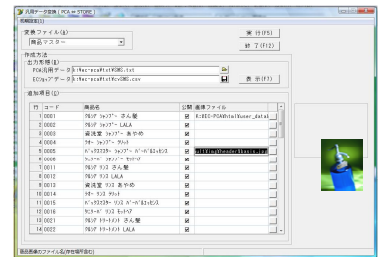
汎用データ変換 [PCA ec STORE]

変換ファイル(A)
商品マスター

実　行(F5)
終　了(F12)

作成方法
出力形態(B)
PCA用データ k:¥ec-pca¥txt¥SMS.txt
ECｼｮｯﾌﾟﾃﾞｰﾀ k:¥ec-pca¥txt¥ecSMS.csv
表　示(F7)

追加項目(C)

| 行 | コード | 商品名 | 公開 | 画像ファイル |
|---|---|---|---|---|
| 1 | 0001 | ｸﾘｰﾝｼｬﾝﾌﾟｰ さらり | ☑ | E:¥EC-PCA¥html¥user_data¥i |
| 2 | 0002 | ｸﾘｰﾝｼｬﾝﾌﾟｰ LALA | ☑ | |
| 3 | 0003 | 資生堂 ｼｬﾝﾌﾟｰ あやめ | ☑ | |
| 4 | 0004 | ﾗﾎﾞｰ ｼｬﾝﾌﾟｰ ｻﾗｯﾄ | ☑ | |
| 5 | 0005 | ﾊﾟｯｸｽﾅﾁｭﾗﾙ ｼｬﾝﾌﾟｰ ﾊﾟｰﾊﾟｰﾖｶﾒﾝﾋﾞ | ☑ | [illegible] |
| 6 | 0006 | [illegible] | ☑ | |
| 7 | 0011 | ｸﾘｰﾝ ﾘﾝｽ さらり | ☑ | |
| 8 | 0012 | ｸﾘｰﾝ ﾘﾝｽ LALA | ☑ | |
| 9 | 0013 | 資生堂 ﾘﾝｽ あやめ | ☑ | |
| 10 | 0014 | ﾗﾎﾞｰ ﾘﾝｽ ｻﾗｯﾄ | ☑ | |
| 11 | 0015 | ﾊﾟｯｸｽﾅﾁｭﾗﾙ ﾘﾝｽ ﾊﾟｰﾊﾟｰﾖｶﾒﾝﾋﾞ | ☑ | |
| 12 | 0016 | ｻﾝｽｰﾊﾟｰ ﾘﾝｽ ﾓｯﾁｬｱ | ☑ | |
| 13 | 0021 | ｸﾘｰﾝ ﾄﾘｰﾄﾒﾝﾄ さらり | ☑ | |
| 14 | 0022 | ｸﾘｰﾝ ﾄﾘｰﾄﾒﾝﾄ LALA | ☑ | |

商品画像のファイル名(参照場所含む)